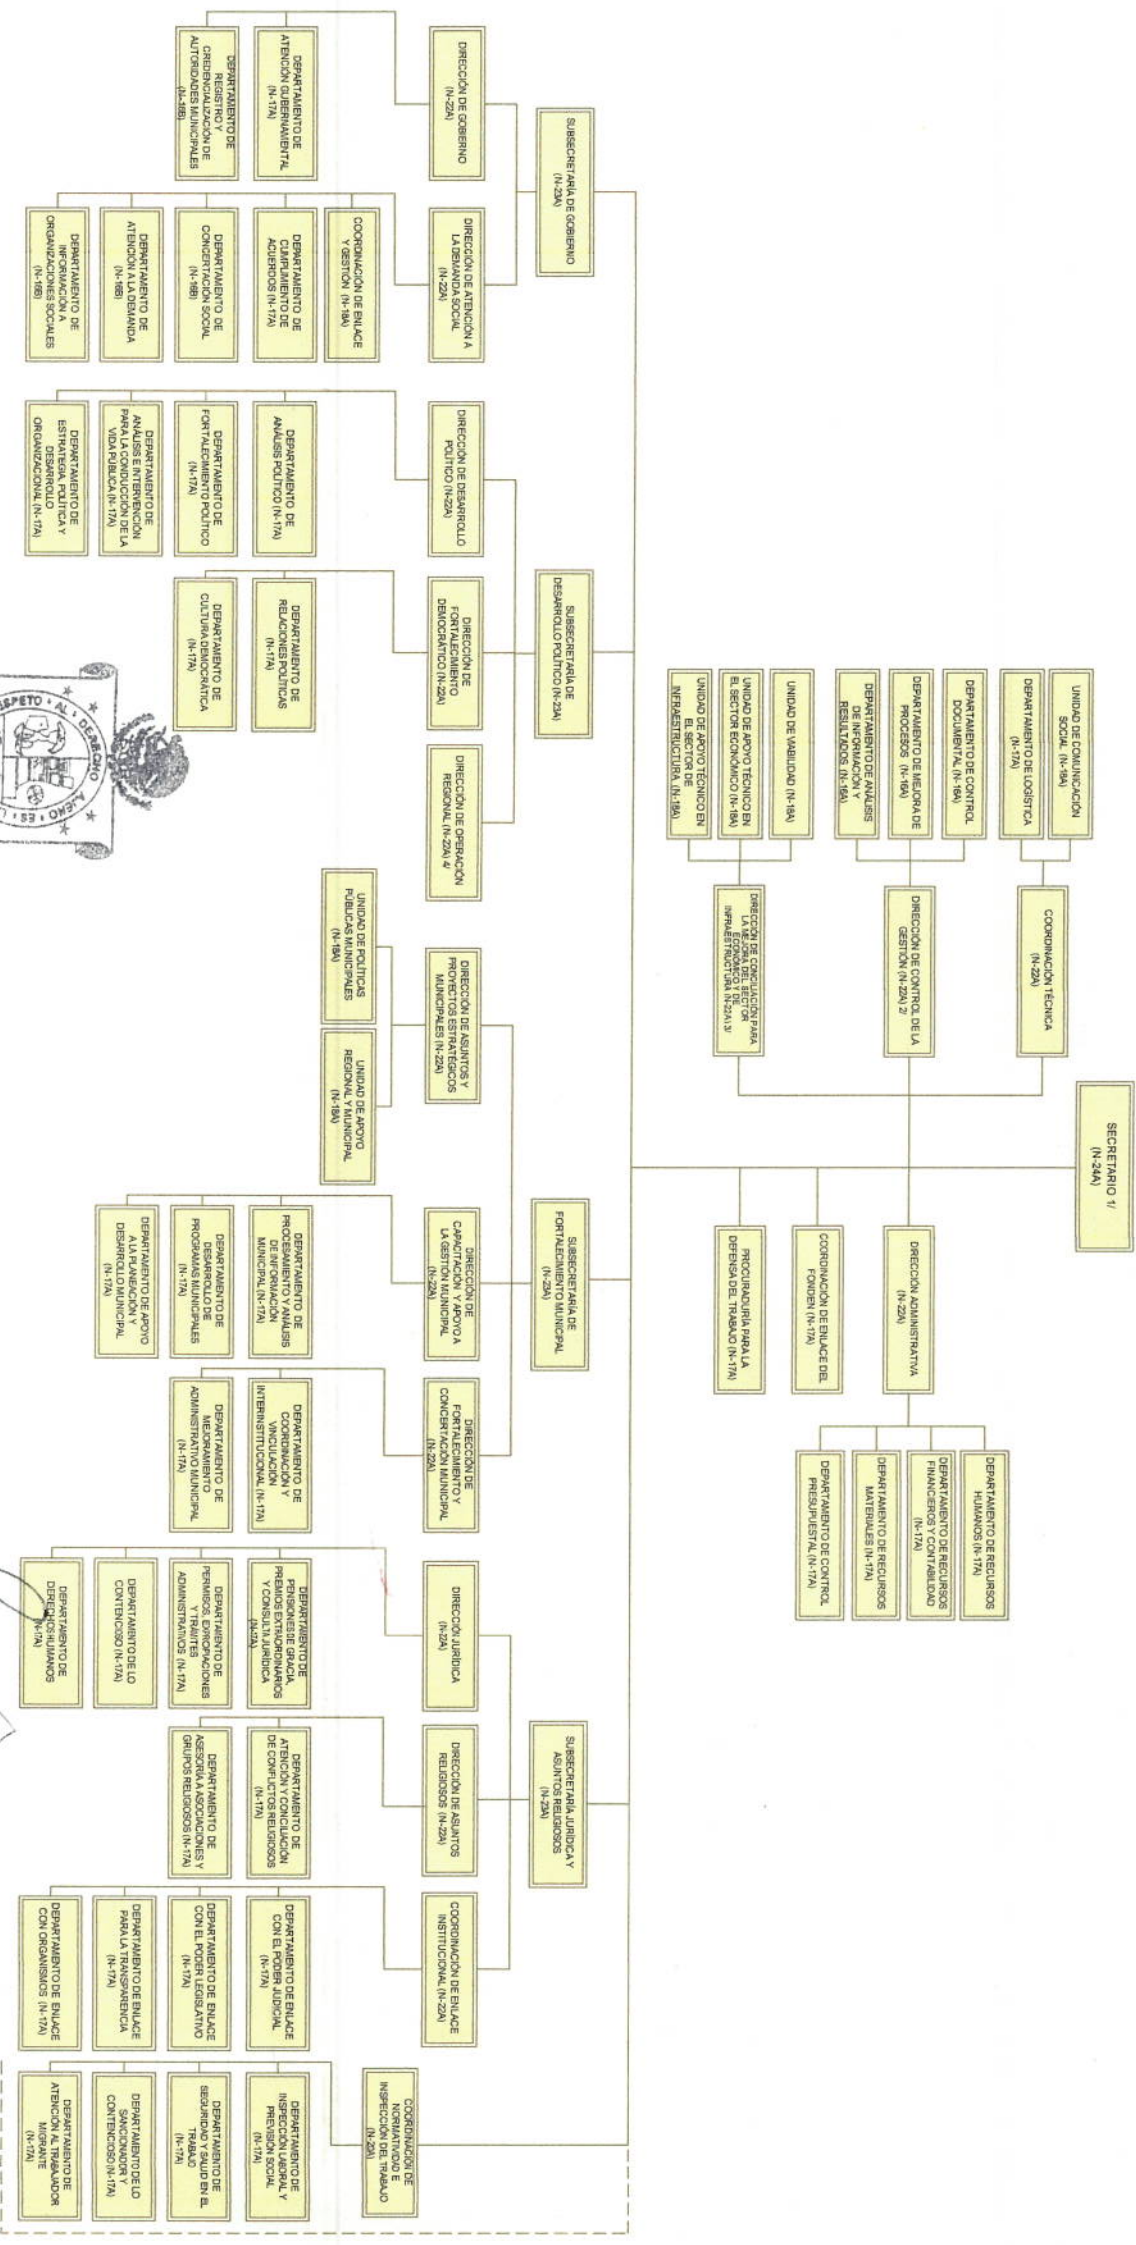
SECRETARIO 1/ (N-24A)

COORDINACIÓN TÉCNICA (N-22A)

UNIDAD DE COMUNICACIÓN SOCIAL (N-19A)

DEPARTAMENTO DE LOGÍSTICA (N-17A)

DIRECCIÓN DE CONTROL DE LA GESTIÓN (N-22A) 2/

DEPARTAMENTO DE CONTROL DOCUMENTAL (N-16A)

DEPARTAMENTO DE MEJORA DE PROCESOS (N-16A)

DEPARTAMENTO DE ANÁLISIS DE INFORMACIÓN Y RESULTADOS (N-16A)

DIRECCIÓN DE CONCILIACIÓN PARA LA MEJORA DEL SECTOR ECONÓMICO Y DE INFRAESTRUCTURA (N-22A) 3/

UNIDAD DE VIABILIDAD (N-18A)

UNIDAD DE APOYO TÉCNICO EN EL SECTOR ECONÓMICO (N-18A)

UNIDAD DE APOYO TÉCNICO EN EL SECTOR DE INFRAESTRUCTURA (N-18A)

DIRECCIÓN ADMINISTRATIVA (N-22A)

DEPARTAMENTO DE RECURSOS HUMANOS (N-17A)

DEPARTAMENTO DE RECURSOS FINANCIEROS Y CONTABILIDAD (N-17A)

DEPARTAMENTO DE RECURSOS MATERIALES (N-17A)

DEPARTAMENTO DE CONTROL PRESUPUESTAL (N-17A)

COORDINACIÓN DE ENLACE DEL FONDEN (N-17A)

PROCURADURÍA PARA LA DEFENSA DEL TRABAJO (N-17A)

SUBSECRETARÍA DE GOBIERNO (N-23A)

DIRECCIÓN DE GOBIERNO (N-22A)

DEPARTAMENTO DE ATENCIÓN GUBERNAMENTAL (N-17A)

DEPARTAMENTO DE REGISTRO Y CREDENCIALIZACIÓN DE AUTORIDADES MUNICIPALES (N-16B)

DIRECCIÓN DE ATENCIÓN A LA DEMANDA SOCIAL (N-22A)

COORDINACIÓN DE ENLACE Y GESTIÓN (N-18A)

DEPARTAMENTO DE CUMPLIMIENTO DE ACUERDOS (N-17A)

DEPARTAMENTO DE CONCERTACIÓN SOCIAL (N-16B)

DEPARTAMENTO DE ATENCIÓN A LA DEMANDA (N-16B)

DEPARTAMENTO DE INFORMACIÓN A ORGANIZACIONES SOCIALES (N-16B)

SUBSECRETARÍA DE DESARROLLO POLÍTICO (N-23A)

DIRECCIÓN DE DESARROLLO POLÍTICO (N-22A)

DEPARTAMENTO DE ANÁLISIS POLÍTICO (N-17A)

DEPARTAMENTO DE FORTALECIMIENTO POLÍTICO (N-17A)

DEPARTAMENTO DE ANÁLISIS E INTERVENCIÓN PARA LA CONDUCCIÓN DE LA VIDA PÚBLICA (N-17A)

DEPARTAMENTO DE ESTRATEGIA POLÍTICA Y DESARROLLO ORGANIZACIONAL (N-17A)

DIRECCIÓN DE FORTALECIMIENTO DEMOCRÁTICO (N-22A)

DEPARTAMENTO DE RELACIONES POLÍTICAS (N-17A)

DEPARTAMENTO DE CULTURA DEMOCRÁTICA (N-17A)

DIRECCIÓN DE OPERACIÓN REGIONAL (N-22A) 4/

DIRECCIÓN DE ASUNTOS Y PROYECTOS ESTRATÉGICOS MUNICIPALES (N-22A)

UNIDAD DE POLÍTICAS PÚBLICAS MUNICIPALES (N-18A)

UNIDAD DE APOYO REGIONAL Y MUNICIPAL (N-18A)

SUBSECRETARÍA DE FORTALECIMIENTO MUNICIPAL (N-23A)

DIRECCIÓN DE CAPACITACIÓN Y APOYO A LA GESTIÓN MUNICIPAL (N-22A)

DEPARTAMENTO DE PROCESAMIENTO Y ANÁLISIS DE INFORMACIÓN MUNICIPAL (N-17A)

DEPARTAMENTO DE DESARROLLO DE PROGRAMAS MUNICIPALES (N-17A)

DEPARTAMENTO DE APOYO A LA PLANEACIÓN Y DESARROLLO MUNICIPAL (N-17A)

DIRECCIÓN DE FORTALECIMIENTO Y CONCERTACIÓN MUNICIPAL (N-22A)

DEPARTAMENTO DE COORDINACIÓN Y VINCULACIÓN INTERINSTITUCIONAL (N-17A)

DEPARTAMENTO DE MEJORAMIENTO ADMINISTRATIVO MUNICIPAL (N-17A)

SUBSECRETARÍA JURÍDICA Y ASUNTOS RELIGIOSOS (N-23A)

DIRECCIÓN JURÍDICA (N-22A)

DEPARTAMENTO DE PENSIONES DE GRACIA, PREMIOS EXTRAORDINARIOS Y CONSULTA JURÍDICA (N-17A)

DEPARTAMENTO DE PERMISOS, EXPROPIACIONES Y TRÁMITES ADMINISTRATIVOS (N-17A)

DEPARTAMENTO DE LO CONTENCIOSO (N-17A)

DEPARTAMENTO DE DERECHOS HUMANOS (N-17A)

DIRECCIÓN DE ASUNTOS RELIGIOSOS (N-22A)

DEPARTAMENTO DE ATENCIÓN Y CONCILIACIÓN DE CONFLICTOS RELIGIOSOS (N-17A)

DEPARTAMENTO DE ASESORÍA A ASOCIACIONES Y GRUPOS RELIGIOSOS (N-17A)

COORDINACIÓN DE ENLACE INSTITUCIONAL (N-22A)

DEPARTAMENTO DE ENLACE CON EL PODER JUDICIAL (N-17A)

DEPARTAMENTO DE ENLACE CON EL PODER LEGISLATIVO (N-17A)

DEPARTAMENTO DE ENLACE PARA LA TRANSPARENCIA (N-17A)

DEPARTAMENTO DE ENLACE CON ORGANISMOS (N-17A)

COORDINACIÓN DE NORMATIVIDAD E INSPECCIÓN DEL TRABAJO (N-20A)

DEPARTAMENTO DE INSPECCIÓN LABORAL Y PREVISIÓN SOCIAL (N-17A)

DEPARTAMENTO DE SEGURIDAD Y SALUD EN EL TRABAJO (N-17A)

DEPARTAMENTO DE LO SANCIONADOR Y CONTENCIOSO (N-17A)

DEPARTAMENTO DE ATENCIÓN AL TRABAJADOR MIGRANTE (N-17A)

RESPETO AL DERECHO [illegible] ES LA PAZ